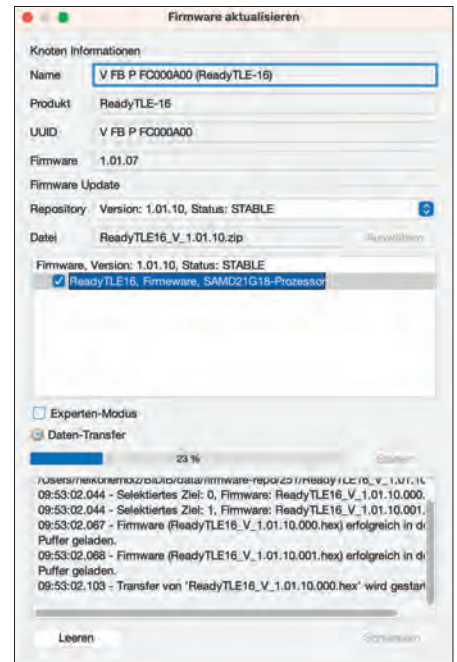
Firmware aktualisieren

Knoten Informationen

Name V FB P FC000A00 (ReadyTLE-16)

Produkt ReadyTLE-16

UUID V FB P FC000A00

Firmware 1.01.07

Firmware Update

Repository Version: 1.01.10, Status: STABLE

Datei ReadyTLE16_V_1.01.10.zip Auswählen

Firmware, Version: 1.01.10, Status: STABLE
ReadyTLE16, Firmware, SAMD21G18-Prozessor

Experten-Modus

Daten-Transfer

23 %

Starten

/Users/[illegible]/BiDiB/data/firmware-repo/251/ReadyTLE16_V_1.01.10
09:53:02.044 - Selektiertes Ziel: 0, Firmware: ReadyTLE16_V_1.01.10.000.
09:53:02.044 - Selektiertes Ziel: 1, Firmware: ReadyTLE16_V_1.01.10.001.
09:53:02.067 - Firmware (ReadyTLE16_V_1.01.10.000.hex) erfolgreich in d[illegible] Puffer geladen.
09:53:02.068 - Firmware (ReadyTLE16_V_1.01.10.001.hex) erfolgreich in d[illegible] Puffer geladen.
09:53:02.103 - Transfer von 'ReadyTLE16_V_1.01.10.000.hex' wird gestart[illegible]

Leeren

Schliessen